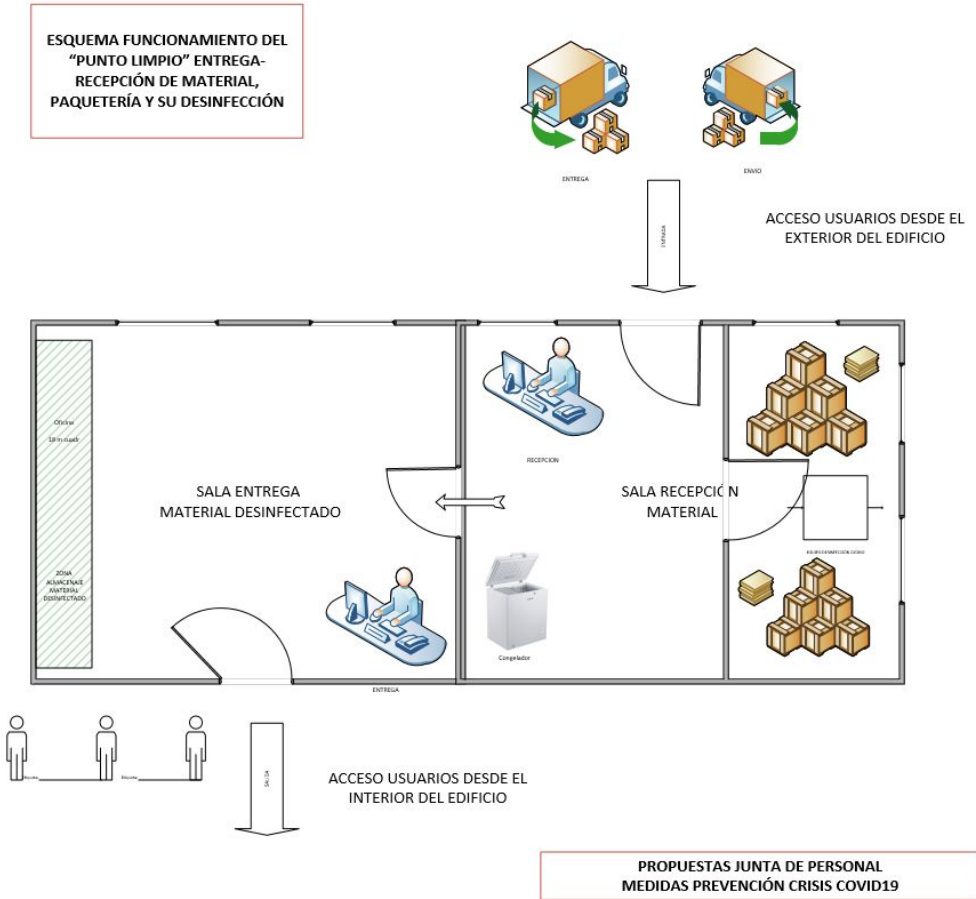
ESQUEMA FUNCIONAMIENTO DEL "PUNTO LIMPIO" ENTREGA-RECEPCIÓN DE MATERIAL, PAQUETERÍA Y SU DESINFECCIÓN

ENTREGA

ENVIO

ENTRADA

ACCESO USUARIOS DESDE EL EXTERIOR DEL EDIFICIO

Oficina
18 m cuadr

ZONA ALMACENAJE MATERIAL DESINFECTADO

SALA ENTREGA MATERIAL DESINFECTADO

RECEPCION

SALA RECEPCIÓN MATERIAL

EQUIPO DESINFECCIÓN OZONO

Congelador

ENTREGA

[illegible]

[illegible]

SALIDA

ACCESO USUARIOS DESDE EL INTERIOR DEL EDIFICIO

PROPUESTAS JUNTA DE PERSONAL
MEDIDAS PREVENCIÓN CRISIS COVID19